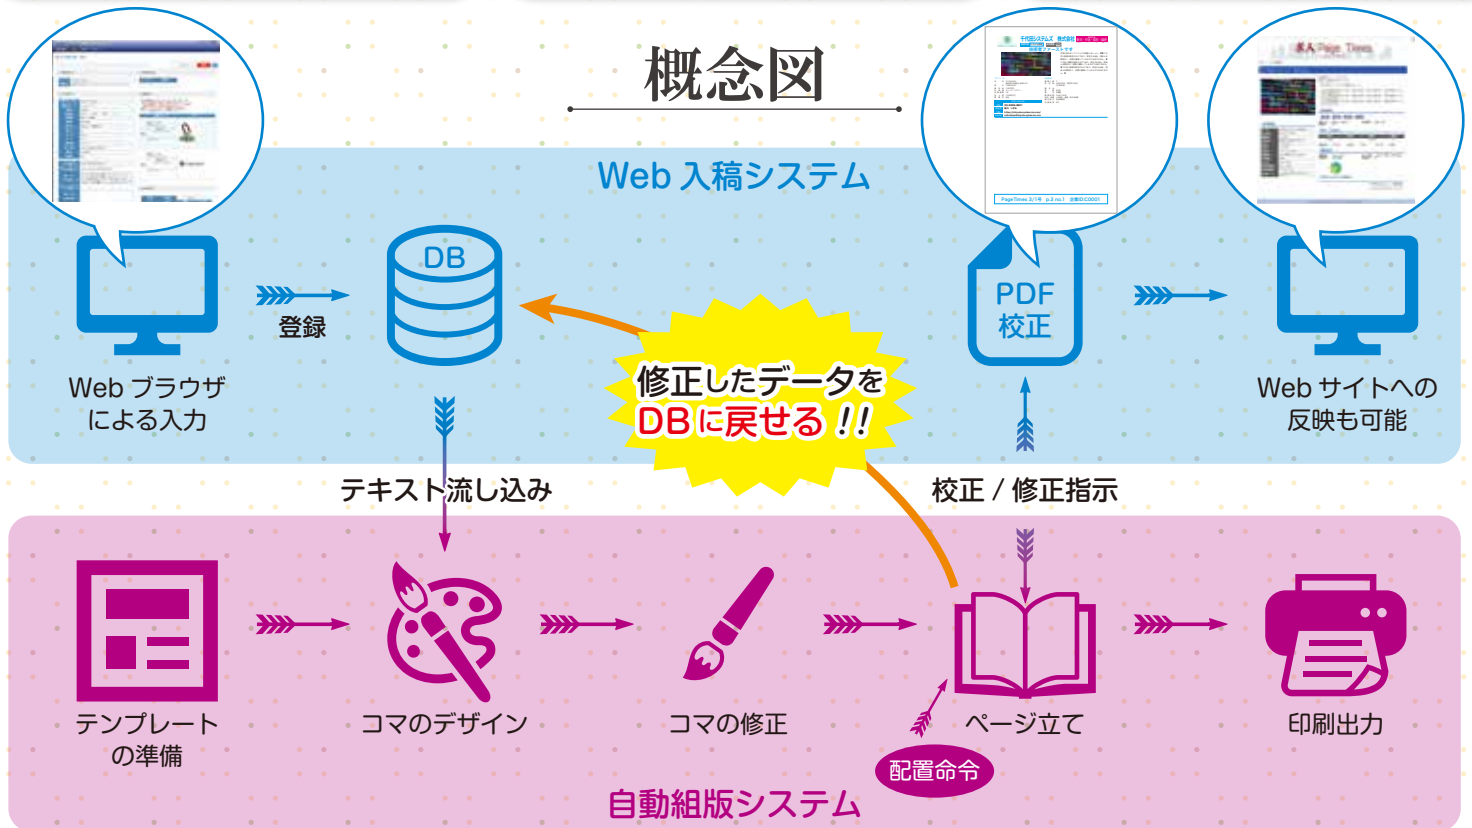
概念図

Web 入稿システム

DB

PDF
校正

登録

Web ブラウザ
による入力

修正したデータを
DB に戻せる！！

Web サイトへの
反映も可能

テキスト流し込み

校正 / 修正指示

テンプレート
の準備

コマのデザイン

コマの修正

ページ立て

印刷出力

配置命令

自動組版システム